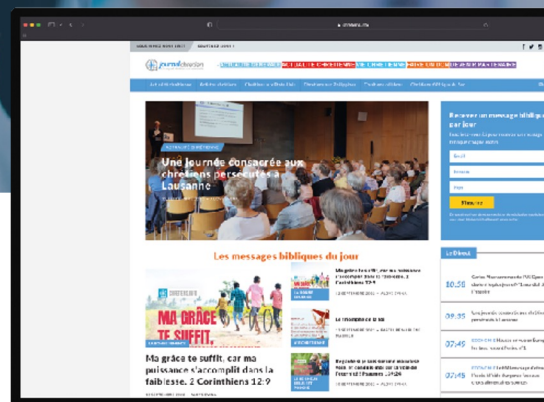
Une journée consacrée aux chrétiens persécutés à Lausanne

Les messages bibliques du jour

MA GRÂCE TE SUFFIT.

Ma grâce te suffit, car ma puissance s'accomplit dans la faiblesse. 2 Corinthiens 12:9

Recevoir un message biblique par jour

S'inscrire

10:58

09:35

07:45

07:45